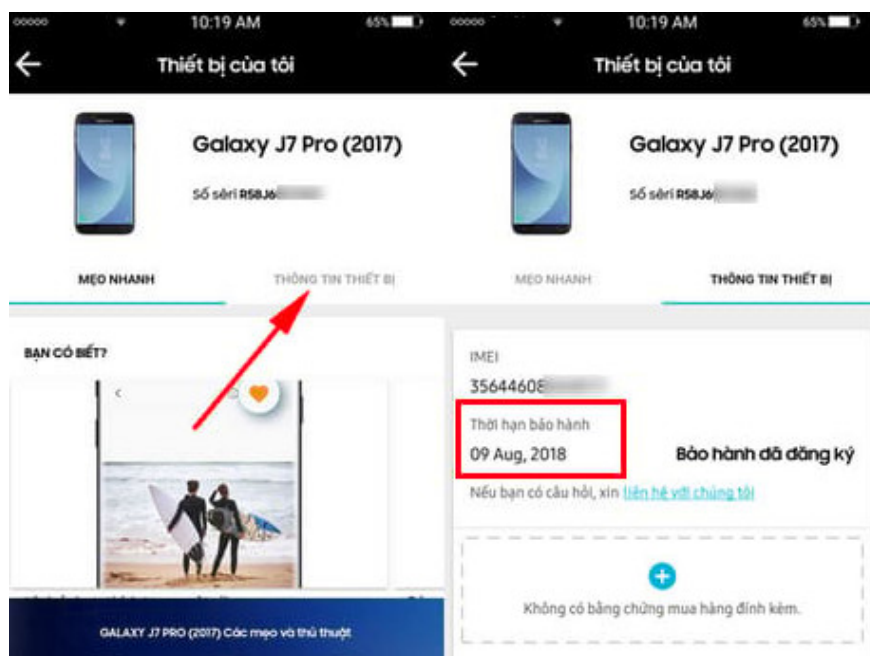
10:19 AM
65%

Thiết bị của tôi

Galaxy J7 Pro (2017)

Số sêri R58J6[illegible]

MẸO NHANH

THÔNG TIN THIẾT BỊ

BẠN CÓ BIẾT?

GALAXY J7 PRO (2017) Các mẹo và thủ thuật

10:19 AM
65%

Thiết bị của tôi

Galaxy J7 Pro (2017)

Số sêri R58J6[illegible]

MẸO NHANH

THÔNG TIN THIẾT BỊ

IMEI

35644608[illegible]

Thời hạn bảo hành

09 Aug, 2018

Bảo hành đã đăng ký

Nếu bạn có câu hỏi, xin liên hệ với chúng tôi

Không có bằng chứng mua hàng đính kèm.